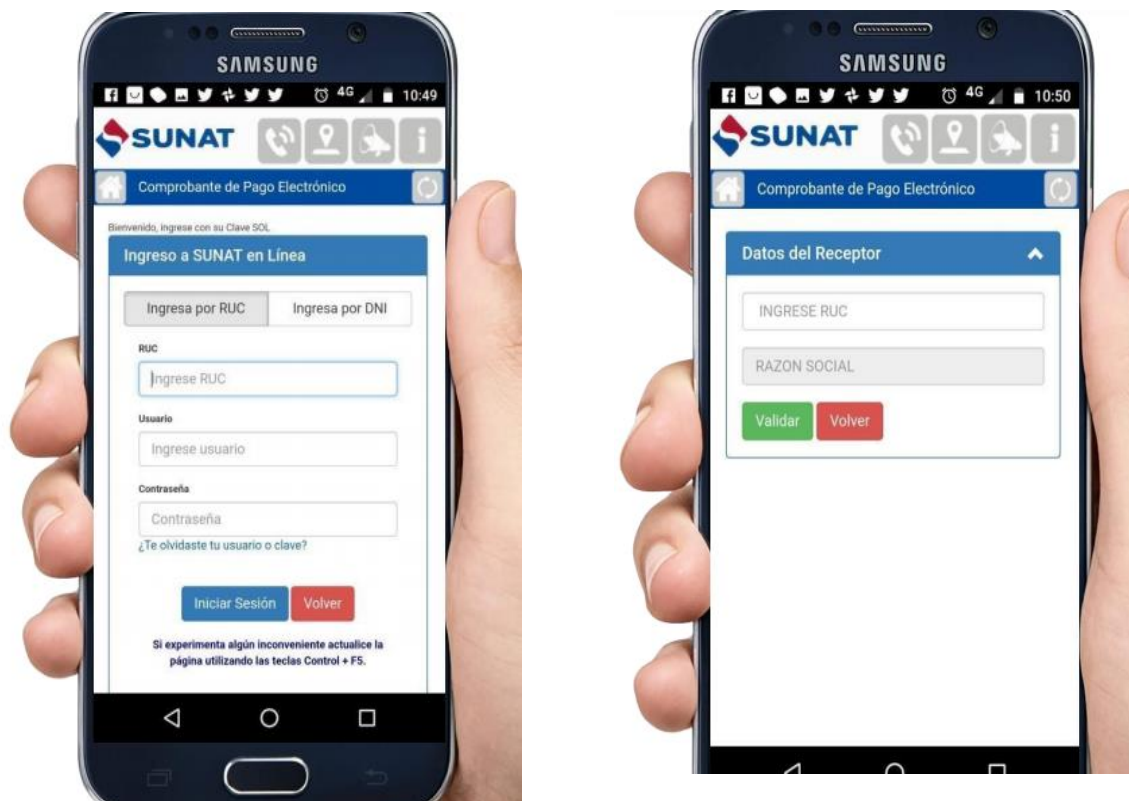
SAMSUNG

4G 10:49

SUNAT

Comprobante de Pago Electrónico

Bienvenido, ingrese con su Clave SOL

Ingreso a SUNAT en Línea

Ingresa por RUC | Ingresa por DNI

RUC

Ingrese RUC

Usuario

Ingrese usuario

Contraseña

Contraseña

¿Te olvidaste tu usuario o clave?

Iniciar Sesión | Volver

Si experimenta algún inconveniente actualice la página utilizando las teclas Control + F5.

SAMSUNG

4G 10:50

SUNAT

Comprobante de Pago Electrónico

Datos del Receptor

INGRESE RUC

RAZON SOCIAL

Validar | Volver